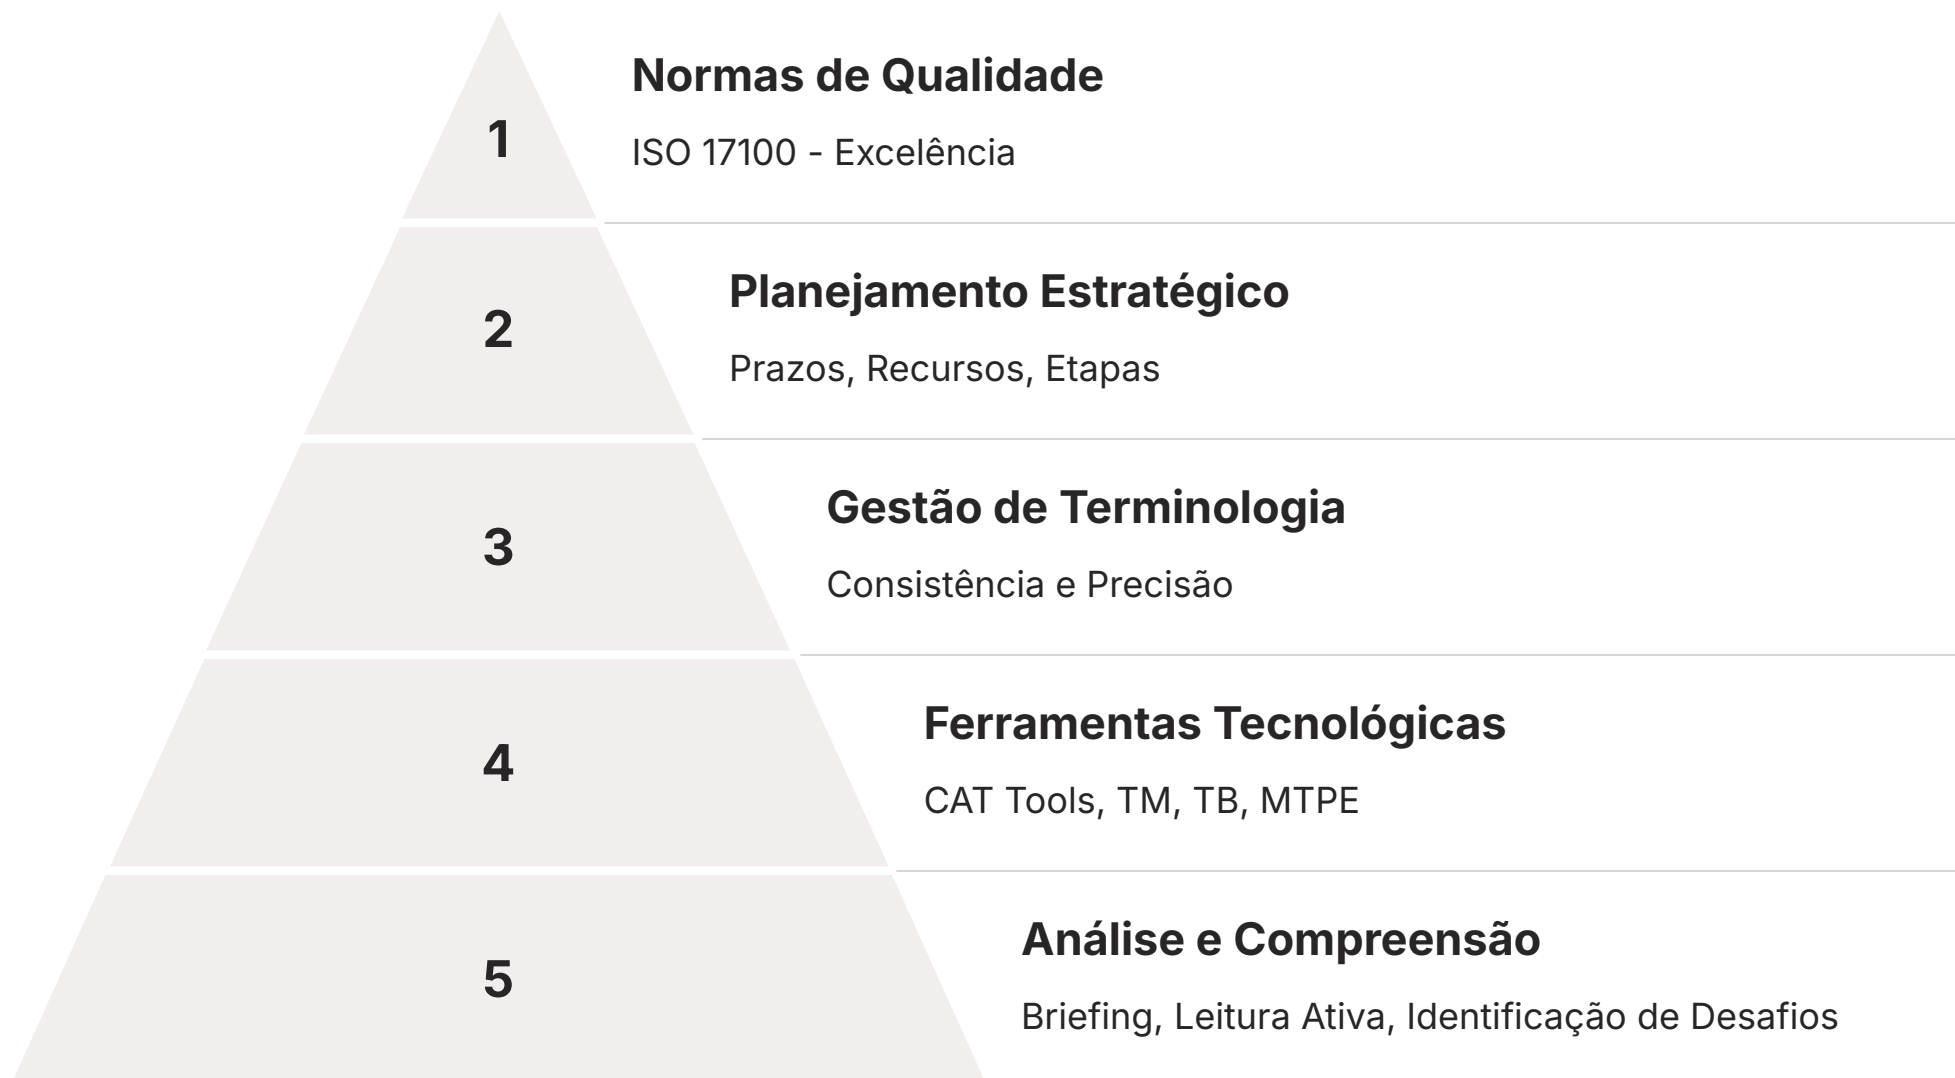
1

Normas de Qualidade

ISO 17100 - Excelência

2

Planejamento Estratégico

Prazos, Recursos, Etapas

3

Gestão de Terminologia

Consistência e Precisão

4

Ferramentas Tecnológicas

CAT Tools, TM, TB, MTPE

5

Análise e Compreensão

Briefing, Leitura Ativa, Identificação de Desafios